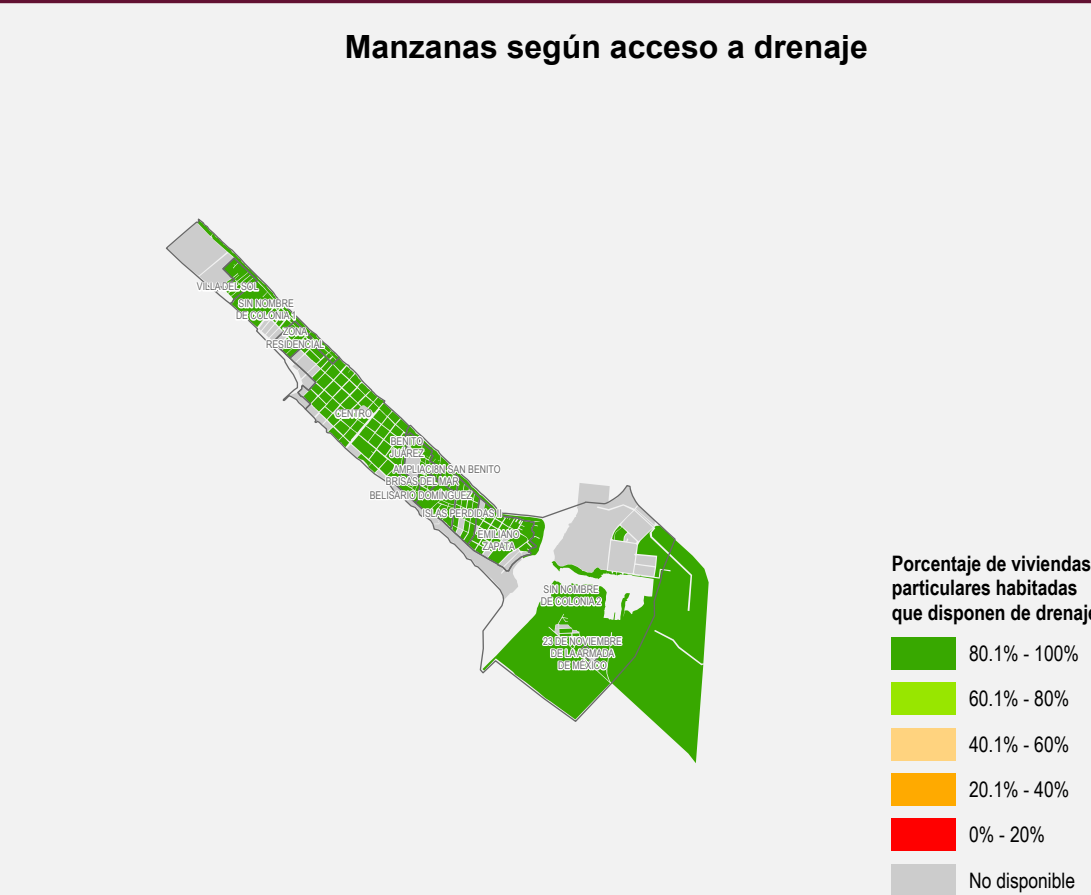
Manzanas según acceso a drenaje

VILLA DEL SOL
SIN NOMBRE DE COLONIA 1
ZONA RESIDENCIAL
CENTRO
BENITO JUÁREZ
AMPLIACIÓN SAN BENITO
BRISAS DEL MAR
BELISARIO DOMÍNGUEZ
ISLAS PERDIDAS II
EMILIANO ZAPATA
SIN NOMBRE DE COLONIA 2
23 DE NOVIEMBRE DE LA ARMADA DE MÉXICO

Porcentaje de viviendas particulares habitadas que disponen de drenaje

80.1% - 100%
60.1% - 80%
40.1% - 60%
20.1% - 40%
0% - 20%
No disponible